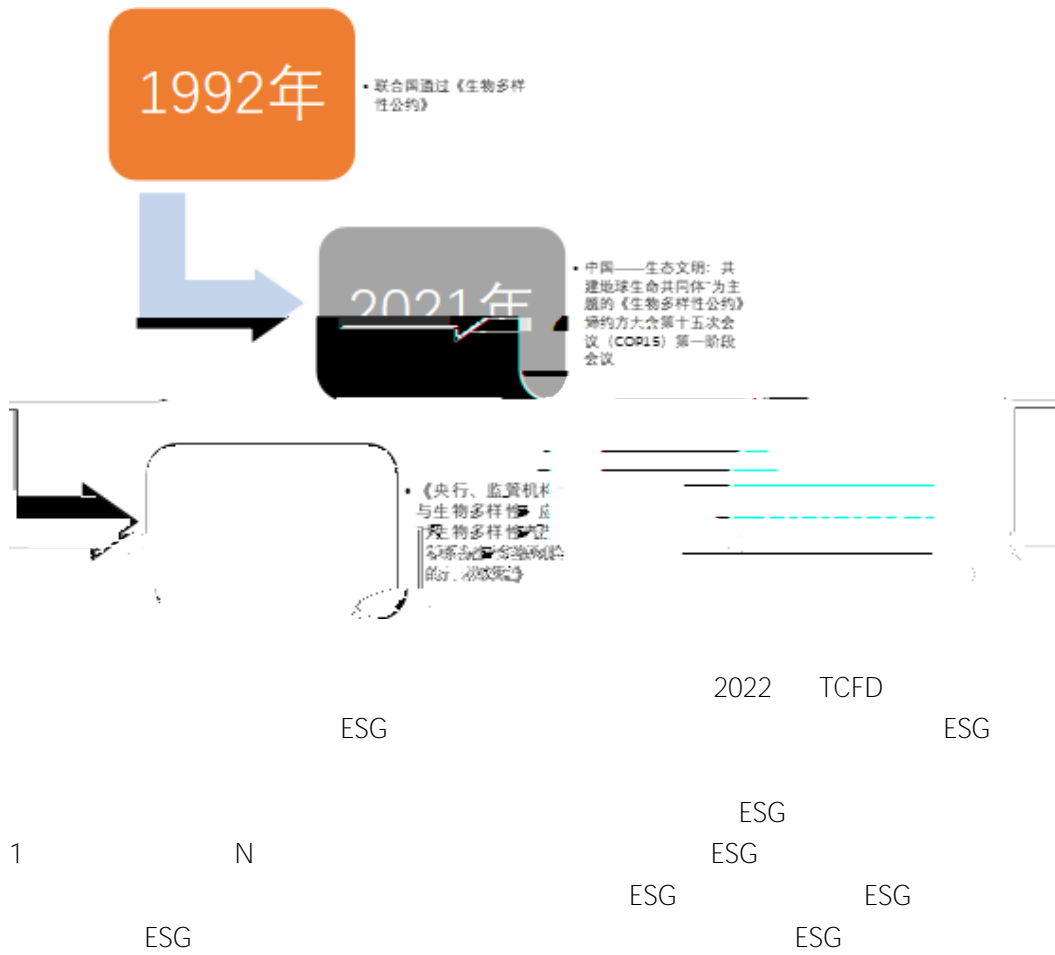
1992年

• 联合国通过《生物多样性公约》

2021年

• 中国——生态文明：共建地球生命共同体"为主题的《生物多样性公约》缔约方大会第十五次会议（COP15）第一阶段会议

• 《央行、监管机构与生物多样性：应对生物多样性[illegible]》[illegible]

2022 TCFD

ESG ESG

ESG

1 N ESG

ESG ESG

ESG ESG